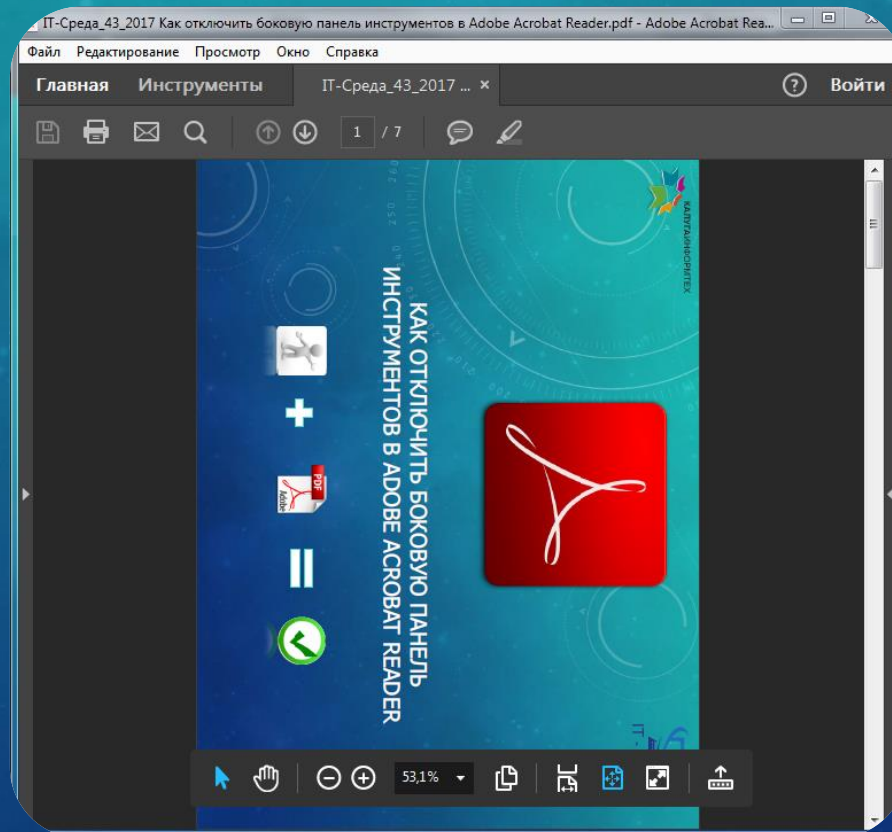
IT-Среда_43_2017 Как отключить боковую панель инструментов в Adobe Acrobat Reader.pdf - Adobe Acrobat Rea...

Файл Редактирование Просмотр Окно Справка

Главная Инструменты IT-Среда_43_2017 ... ×

? Войти

1 / 7

КАК ОТКЛЮЧИТЬ БОКОВУЮ ПАНЕЛЬ ИНСТРУМЕНТОВ В ADOBE ACROBAT READER

КАЛУГАИНФОРМТЕХ

PDF

Adobe

53,1%